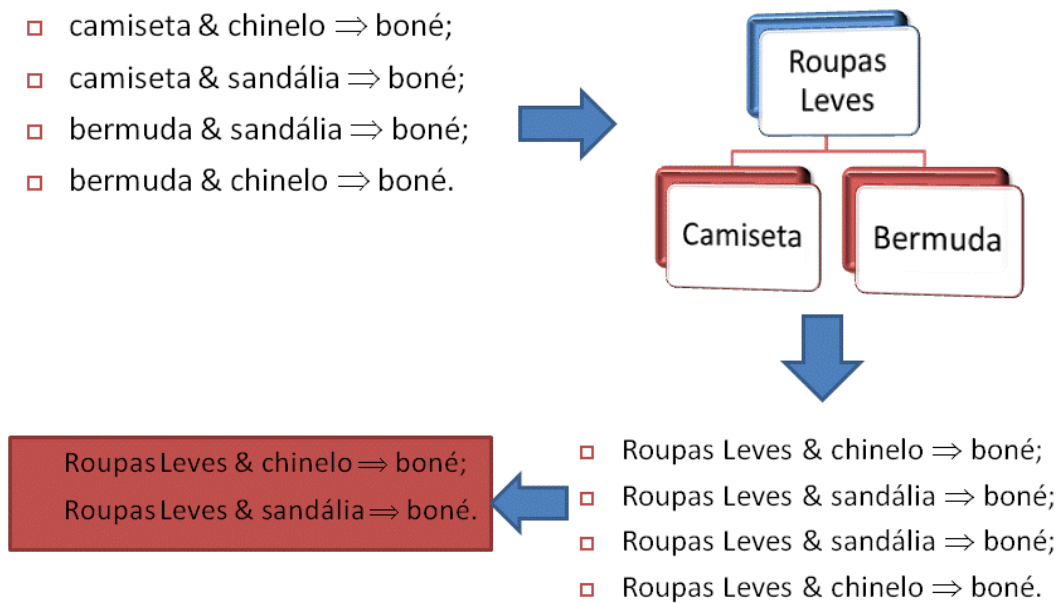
- camiseta & chinelo $\Rightarrow$ boné;
- camiseta & sandália $\Rightarrow$ boné;
- bermuda & sandália $\Rightarrow$ boné;
- bermuda & chinelo $\Rightarrow$ boné.

Roupas Leves

Camiseta

Bermuda

- Roupas Leves & chinelo $\Rightarrow$ boné;
- Roupas Leves & sandália $\Rightarrow$ boné;
- Roupas Leves & sandália $\Rightarrow$ boné;
- Roupas Leves & chinelo $\Rightarrow$ boné.

Roupas Leves & chinelo $\Rightarrow$ boné;
Roupas Leves & sandália $\Rightarrow$ boné.